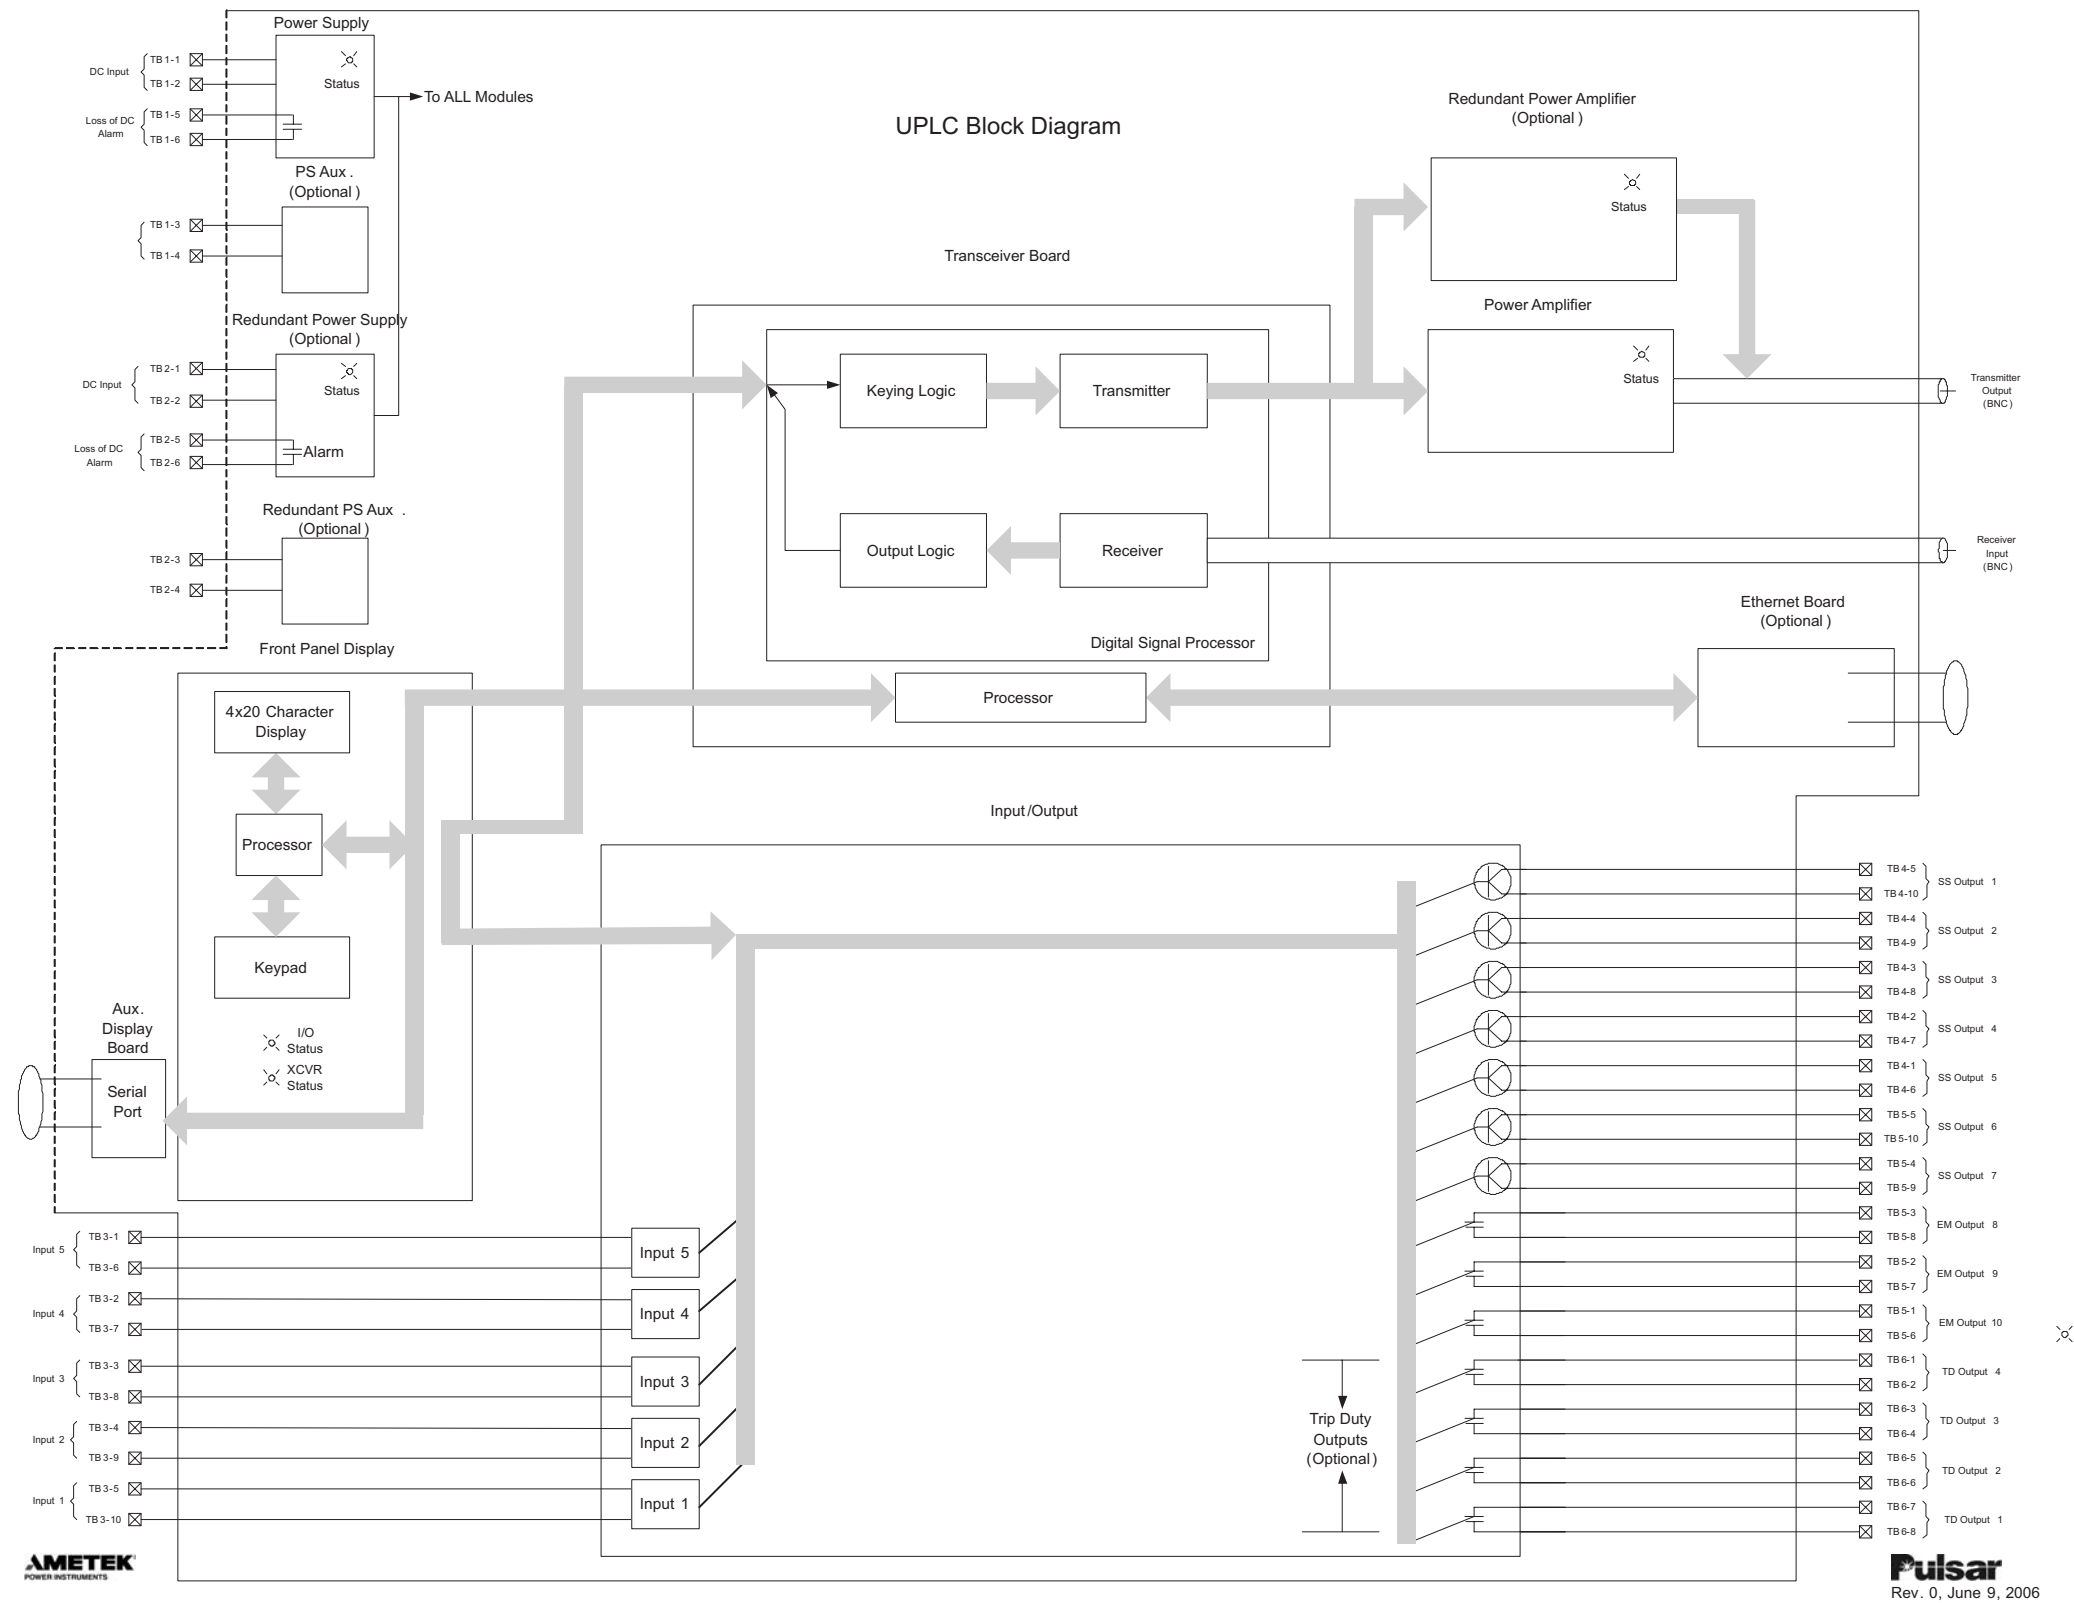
Power Supply

DC Input TB 1-1 TB 1-2

Status

To ALL Modules

Loss of DC Alarm TB 1-5 TB 1-6

PS Aux . (Optional )

TB 1-3 TB 1-4

UPLC Block Diagram

Redundant Power Amplifier (Optional )

Status

Transceiver Board

Power Amplifier

Status

Redundant Power Supply (Optional )

DC Input TB 2-1 TB 2-2

Status

Loss of DC Alarm TB 2-5 TB 2-6

Alarm

Keying Logic

Transmitter

Transmitter Output (BNC)

Redundant PS Aux . (Optional )

TB 2-3 TB 2-4

Output Logic

Receiver

Receiver Input (BNC)

Digital Signal Processor

Ethernet Board (Optional )

Front Panel Display

4x20 Character Display

Processor

Processor

Keypad

I/O Status

XCVR Status

Aux. Display Board

Serial Port

Input/Output

TB 4-5 TB 4-10 SS Output 1
TB 4-4 TB 4-9 SS Output 2
TB 4-3 TB 4-8 SS Output 3
TB 4-2 TB 4-7 SS Output 4
TB 4-1 TB 4-6 SS Output 5
TB 5-5 TB 5-10 SS Output 6
TB 5-4 TB 5-9 SS Output 7
TB 5-3 TB 5-8 EM Output 8
TB 5-2 TB 5-7 EM Output 9
TB 5-1 TB 5-6 EM Output 10
TB 6-1 TB 6-2 TD Output 4
TB 6-3 TB 6-4 TD Output 3
TB 6-5 TB 6-6 TD Output 2
TB 6-7 TB 6-8 TD Output 1

Input 5 TB 3-1 TB 3-6
Input 4 TB 3-2 TB 3-7
Input 3 TB 3-3 TB 3-8
Input 2 TB 3-4 TB 3-9
Input 1 TB 3-5 TB 3-10

Input 5
Input 4
Input 3
Input 2
Input 1

Trip Duty Outputs (Optional)

AMETEK POWER INSTRUMENTS

Pulsar
Rev. 0, June 9, 2006